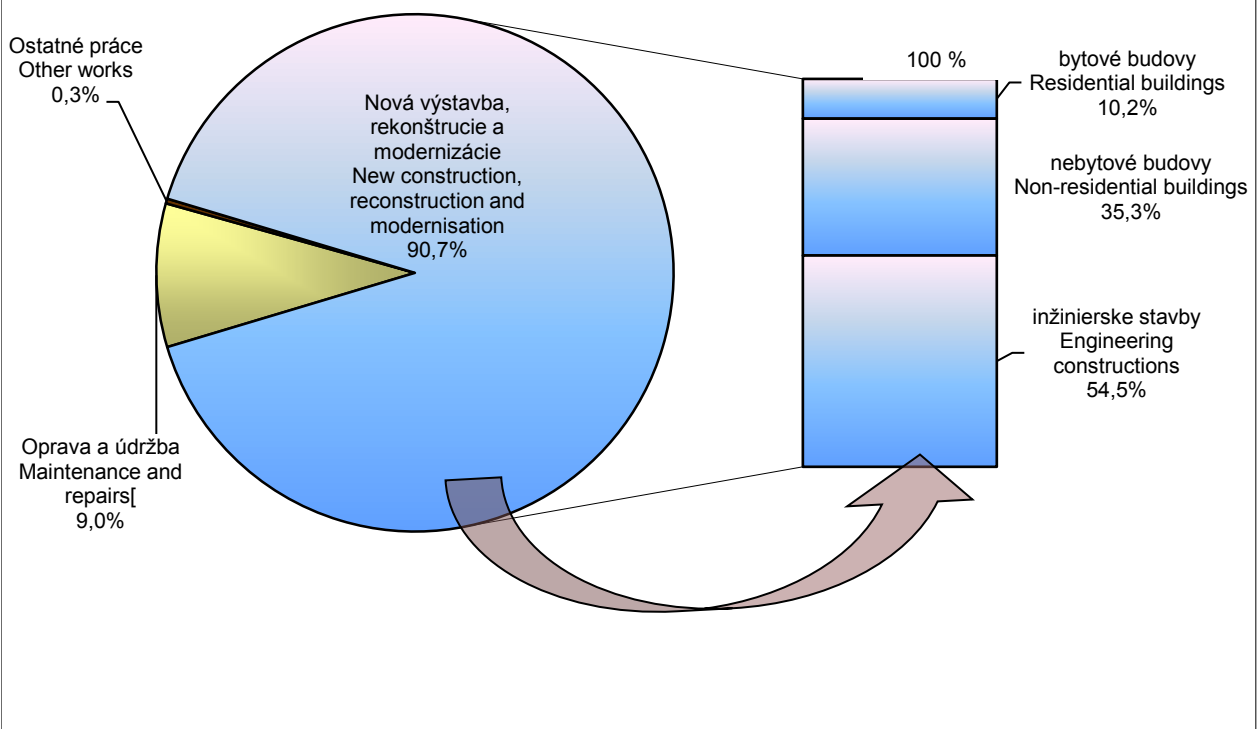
Ostatné práce
Other works
0,3%

Nová výstavba,
rekonštrucie a
modernizácie
New construction,
reconstruction and
modernisation
90,7%

Oprava a údržba
Maintenance and
repairs[
9,0%

100 %

bytové budovy
Residential buildings
10,2%

nebytové budovy
Non-residential buildings
35,3%

inžinierske stavby
Engineering
constructions
54,5%